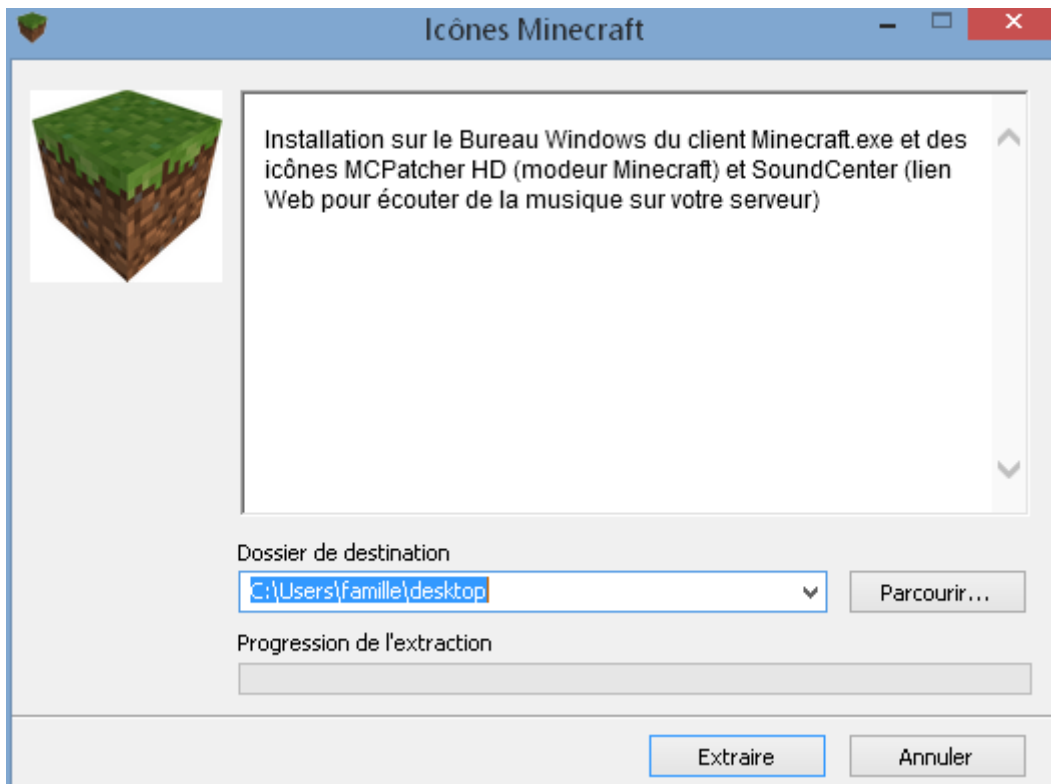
Icônes Minecraft

Installation sur le Bureau Windows du client Minecraft.exe et des icônes MCPatcher HD (modeur Minecraft) et SoundCenter (lien Web pour écouter de la musique sur votre serveur)

Dossier de destination

C:\Users\famille\desktop

Parcourir...

Progression de l'extraction

Extraire

Annuler